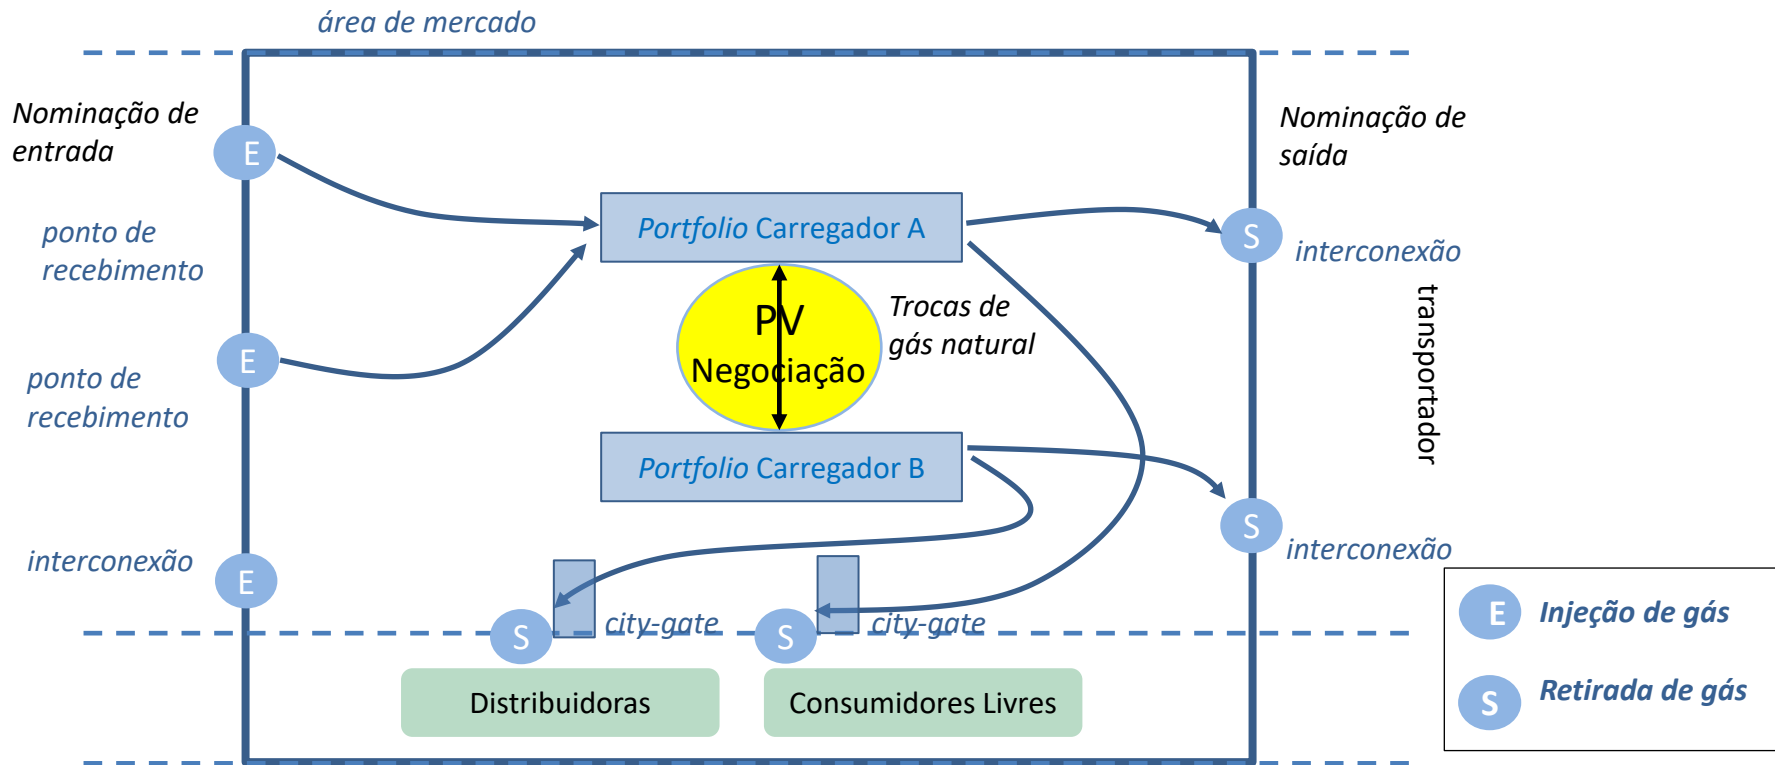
área de mercado

Nominação de entrada

E

ponto de recebimento

E

ponto de recebimento

interconexão

E

*Portfolio* Carregador A

PV Negociação

Trocas de gás natural

*Portfolio* Carregador B

S

city-gate

S

city-gate

Distribuidoras

Consumidores Livres

Nominação de saída

S

interconexão

transportador

S

interconexão

E Injeção de gás

S Retirada de gás